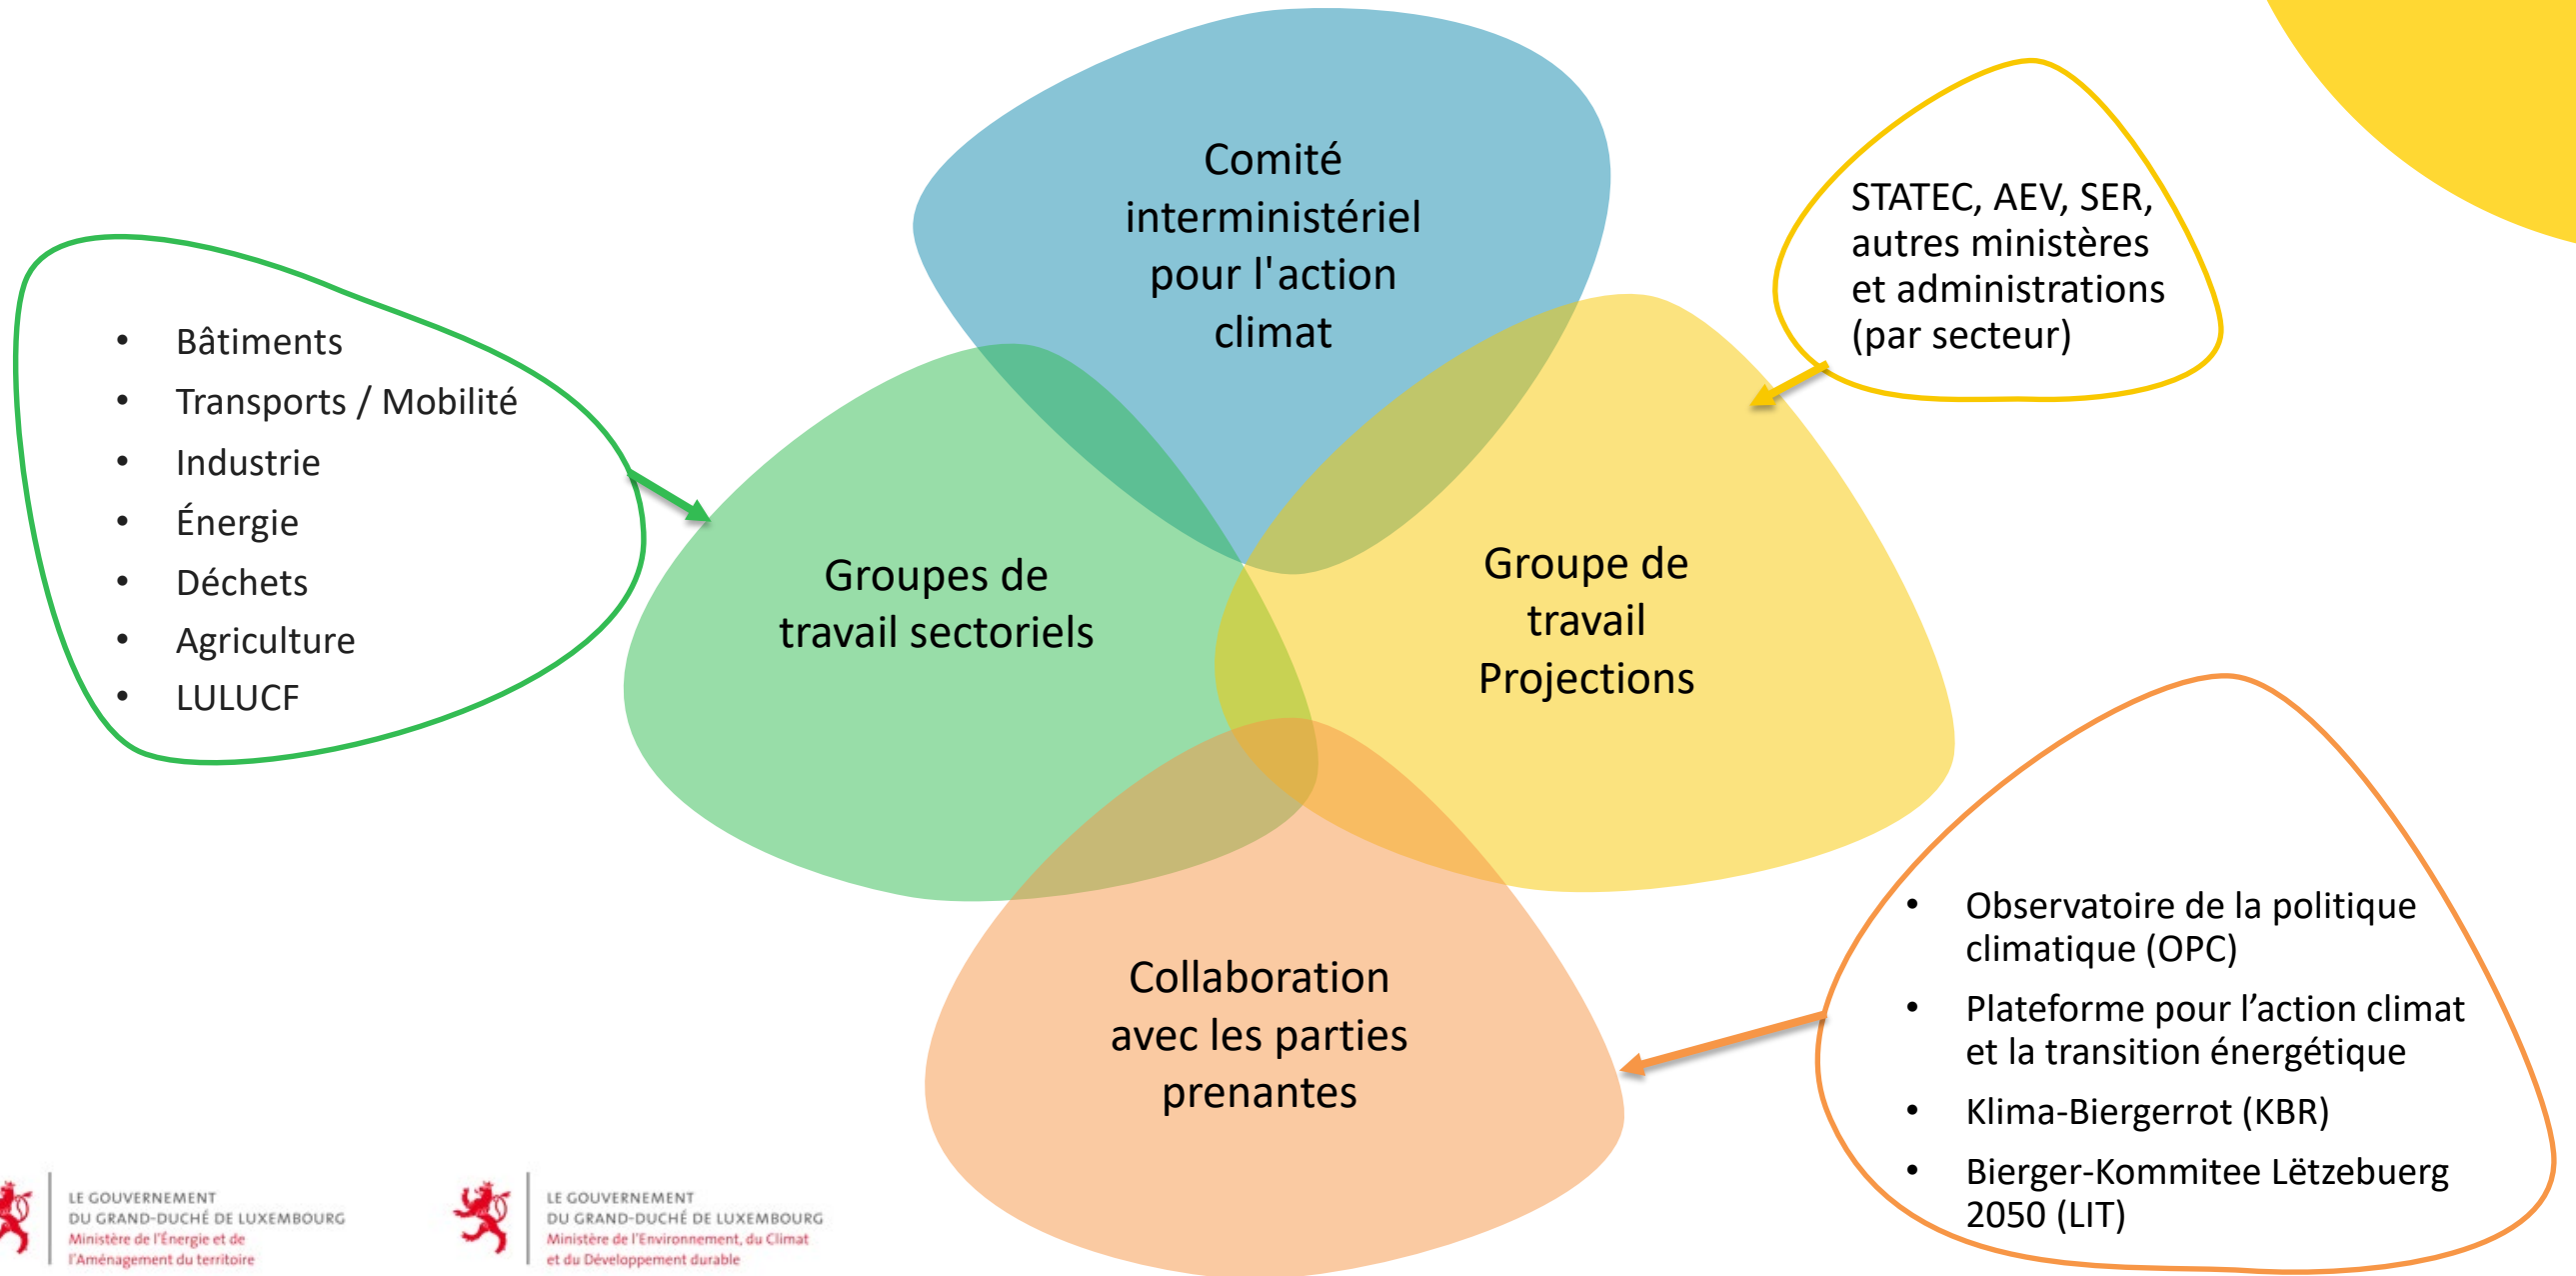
Comité interministériel pour l'action climat

STATEC, AEV, SER, autres ministères et administrations (par secteur)

- Bâtiments
- Transports / Mobilité
- Industrie
- Énergie
- Déchets
- Agriculture
- LULUCF

Groupes de travail sectoriels

Groupe de travail Projections

Collaboration avec les parties prenantes

- Observatoire de la politique climatique (OPC)
- Plateforme pour l’action climat et la transition énergétique
- Klima-Biergerrot (KBR)
- Bierger-Kommitee Lëtzebuerg 2050 (LIT)

LE GOUVERNEMENT DU GRAND-DUCHÉ DE LUXEMBOURG
Ministère de l'Énergie et de l'Aménagement du territoire

LE GOUVERNEMENT DU GRAND-DUCHÉ DE LUXEMBOURG
Ministère de l'Environnement, du Climat et du Développement durable